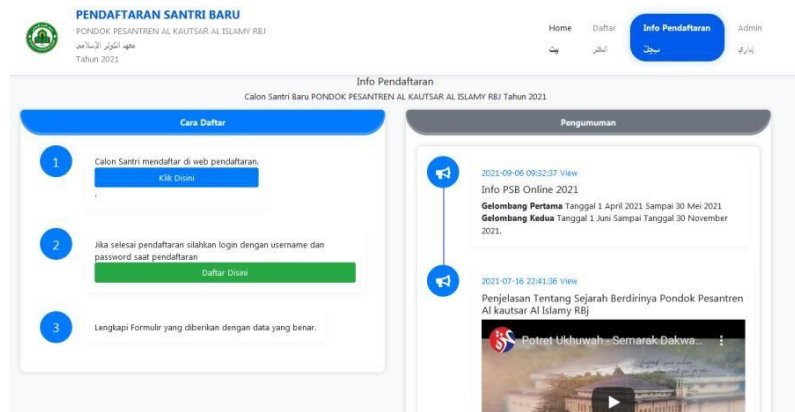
PENDAFTARAN SANTRI BARU
PONDOK PESANTREN AL KAUTSAR AL ISLAMY RBJ
معهد الكوثر الإسلامي
Tahun 2021

Home
بيت
Daftar
أنظر
Info Pendaftaran
سجّل
Admin
إداري

Info Pendaftaran
Calon Santri Baru PONDOK PESANTREN AL KAUTSAR AL ISLAMY RBJ Tahun 2021

Cara Daftar

1
Calon Santri mendaftar di web pendaftaran.
Klik Disini

2
Jika selesai pendaftaran silahkan login dengan username dan password saat pendaftaran
Daftar Disini

3
Lengkapi Formulir yang diberikan dengan data yang benar.

Pengumuman

2021-09-06 09:32:37 View
Info PSB Online 2021
**Gelombang Pertama** Tanggal 1 April 2021 Sampai 30 Mei 2021
**Gelombang Kedua** Tanggal 1 Juni Sampai Tanggal 30 November 2021.

2021-07-16 22:41:36 View
Penjelasan Tentang Sejarah Berdirinya Pondok Pesantren Al kautsar Al Islamy RBj
Potret Ukhuwah - Semarak Dakwa...